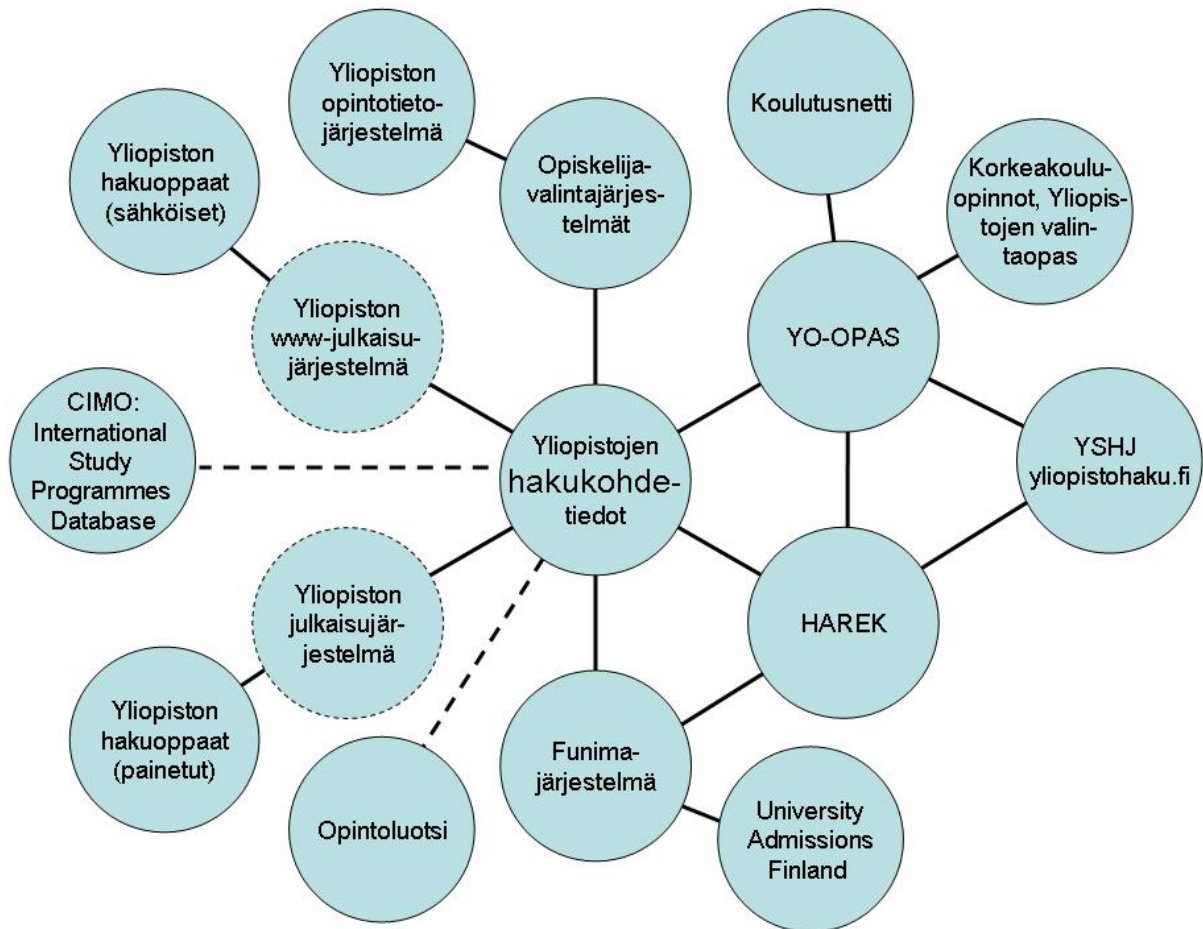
Yliopiston opintotietojärjestelmä

Koulutusnetti

Yliopiston hakuoppaat (sähköiset)

Opiskelijavalintajärjestelmät

Korkeakouluopinnot, Yliopistojen valintaopas

Yliopiston www-julkaisujärjestelmä

YO-OPAS

CIMO: International Study Programmes Database

Yliopistojen hakukohdetiedot

YSHJ yliopistohaku.fi

Yliopiston julkaisujärjestelmä

HAREK

Yliopiston hakuoppaat (painetut)

Funimajärjestelmä

Opintoluotsi

University Admissions Finland